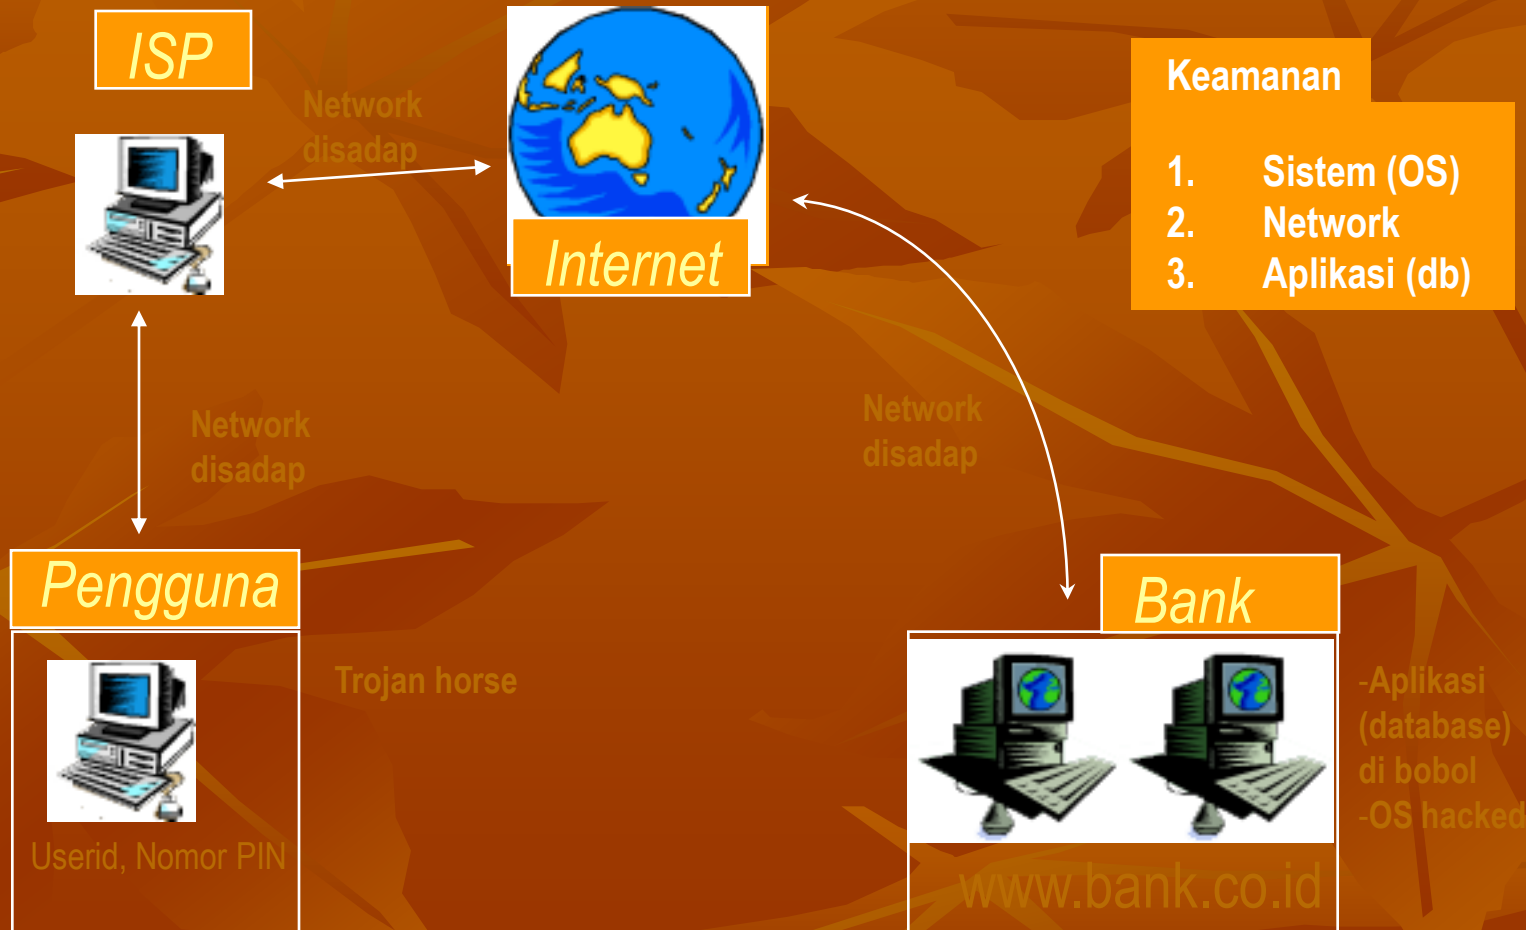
ISP

Network disadap

Internet

Keamanan

1. Sistem (OS)
2. Network
3. Aplikasi (db)

Network disadap

Network disadap

Pengguna

Trojan horse

Bank

Userid, Nomor PIN

-Aplikasi (database) di bobol
-OS hacked

www.bank.co.id